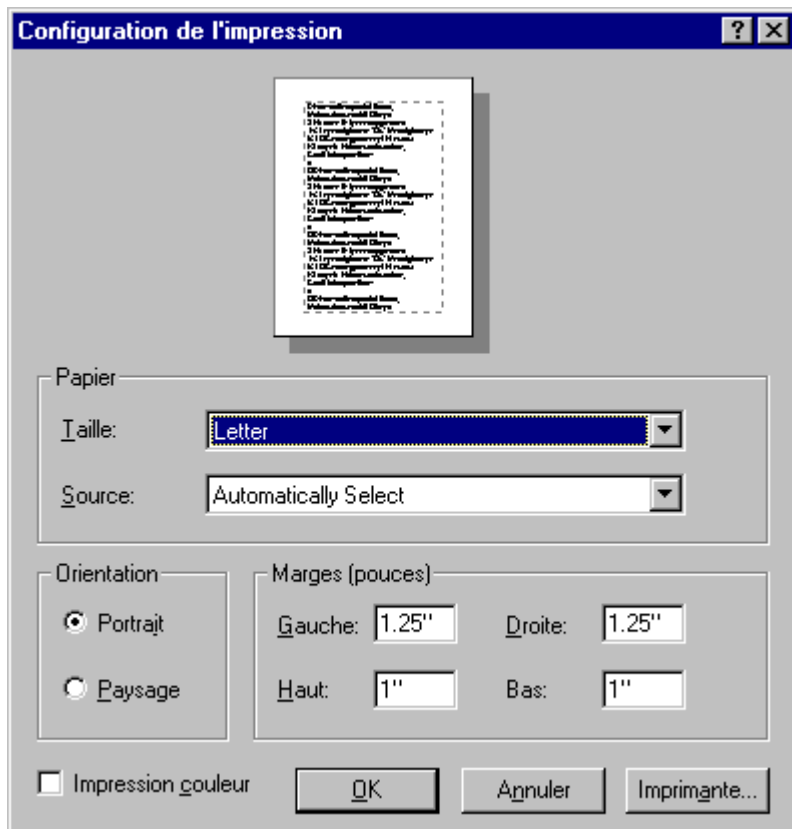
Configuration de l'impression

?

Papier

Taille: Letter

Source: Automatically Select

Orientation

Portrait

Paysage

Marges (pouces)

Gauche: 1.25"

Droite: 1.25"

Haut: 1"

Bas: 1"

Impression couleur

OK

Annuler

Imprimante...